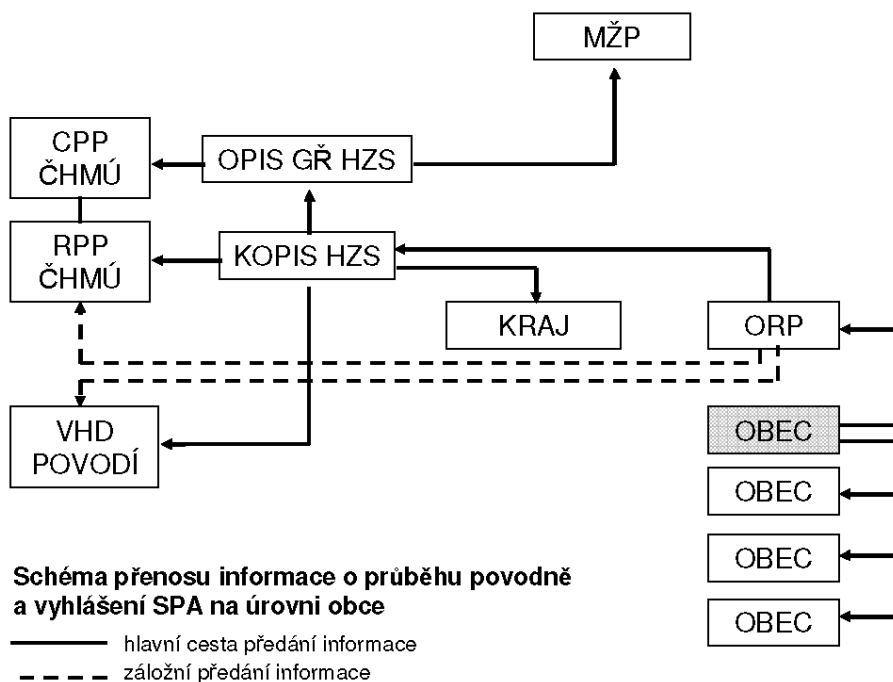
MŽP

CPP ČHMÚ

OPIS GŘ HZS

RPP ČHMÚ

KOPIS HZS

KRAJ

ORP

VHD POVODÍ

OBEC

OBEC

OBEC

OBEC

Schéma přenosu informace o průběhu povodně a vyhlášení SPA na úrovni obce

hlavní cesta předání informace

záložní předání informace